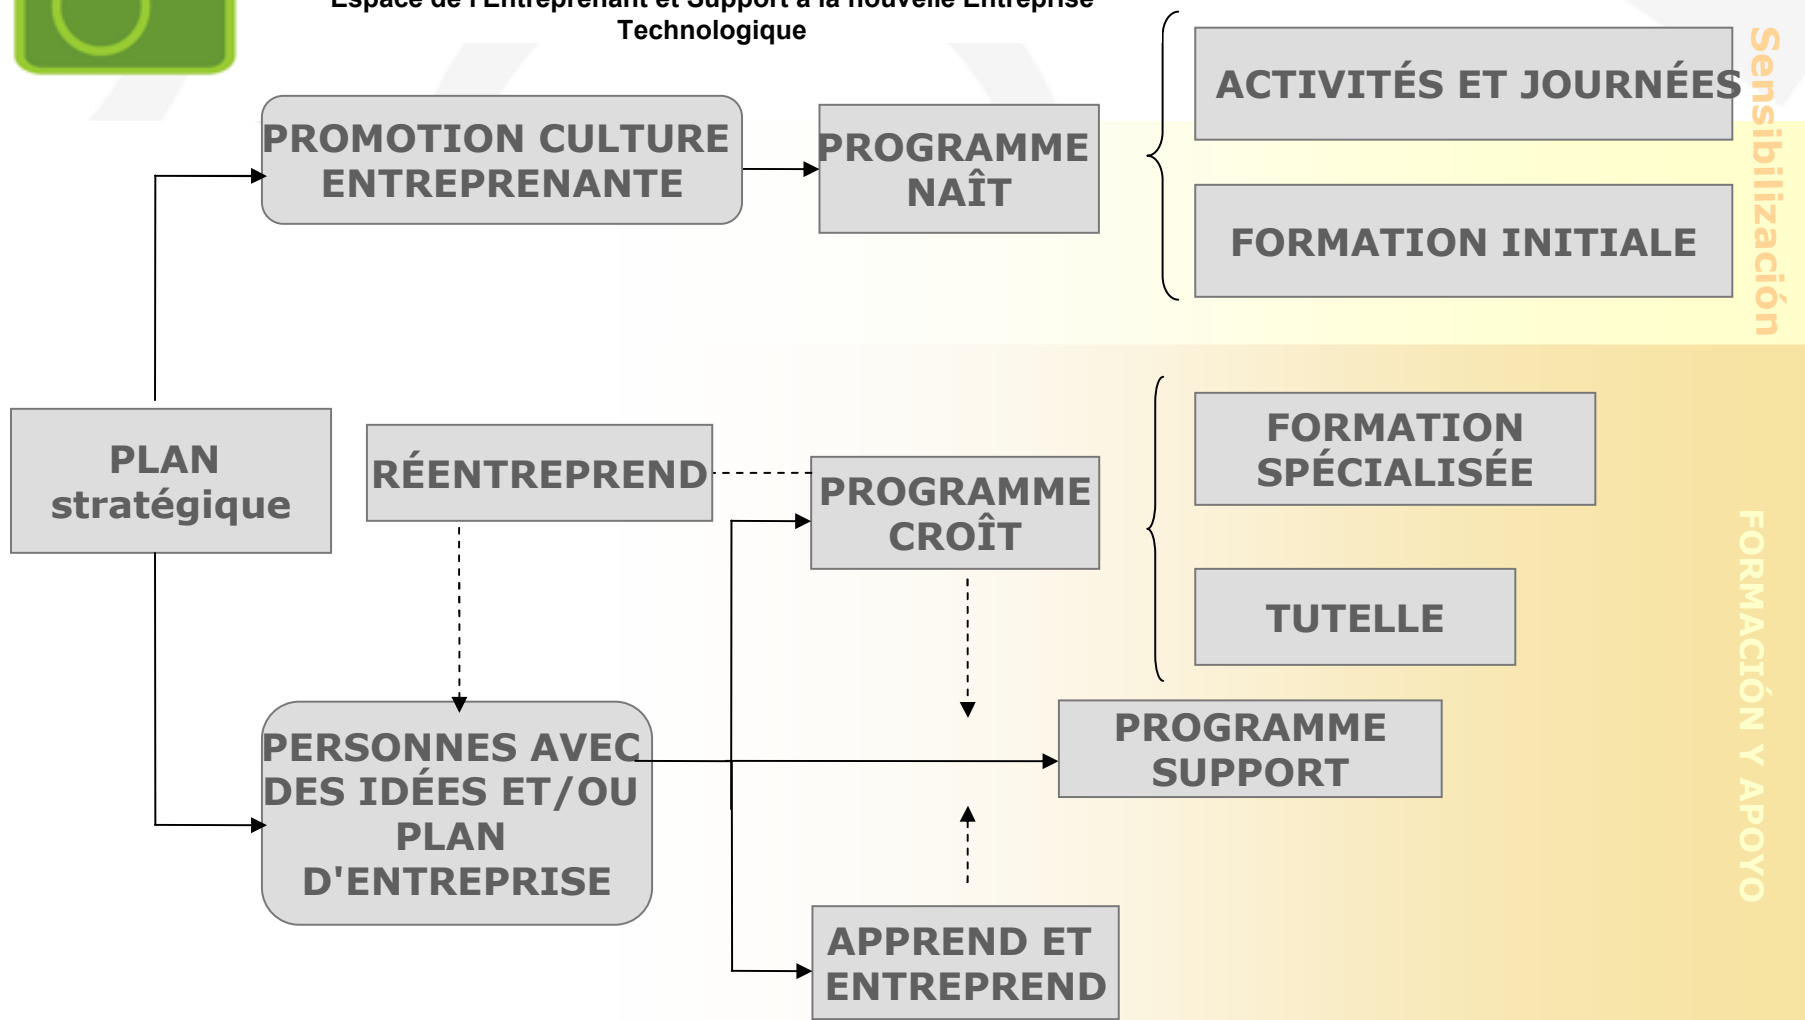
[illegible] Technologique

PROMOTION CULTURE ENTREPRENANTE

PROGRAMME NAÎT

ACTIVITÉS ET JOURNÉES

FORMATION INITIALE

Sensibilización

PLAN stratégique

RÉENTREPREND

PROGRAMME CROÎT

FORMATION SPÉCIALISÉE

TUTELLE

PERSONNES AVEC DES IDÉES ET/OU PLAN D'ENTREPRISE

PROGRAMME SUPPORT

FORMACIÓN Y APOYO

APPREND ET ENTREPREND